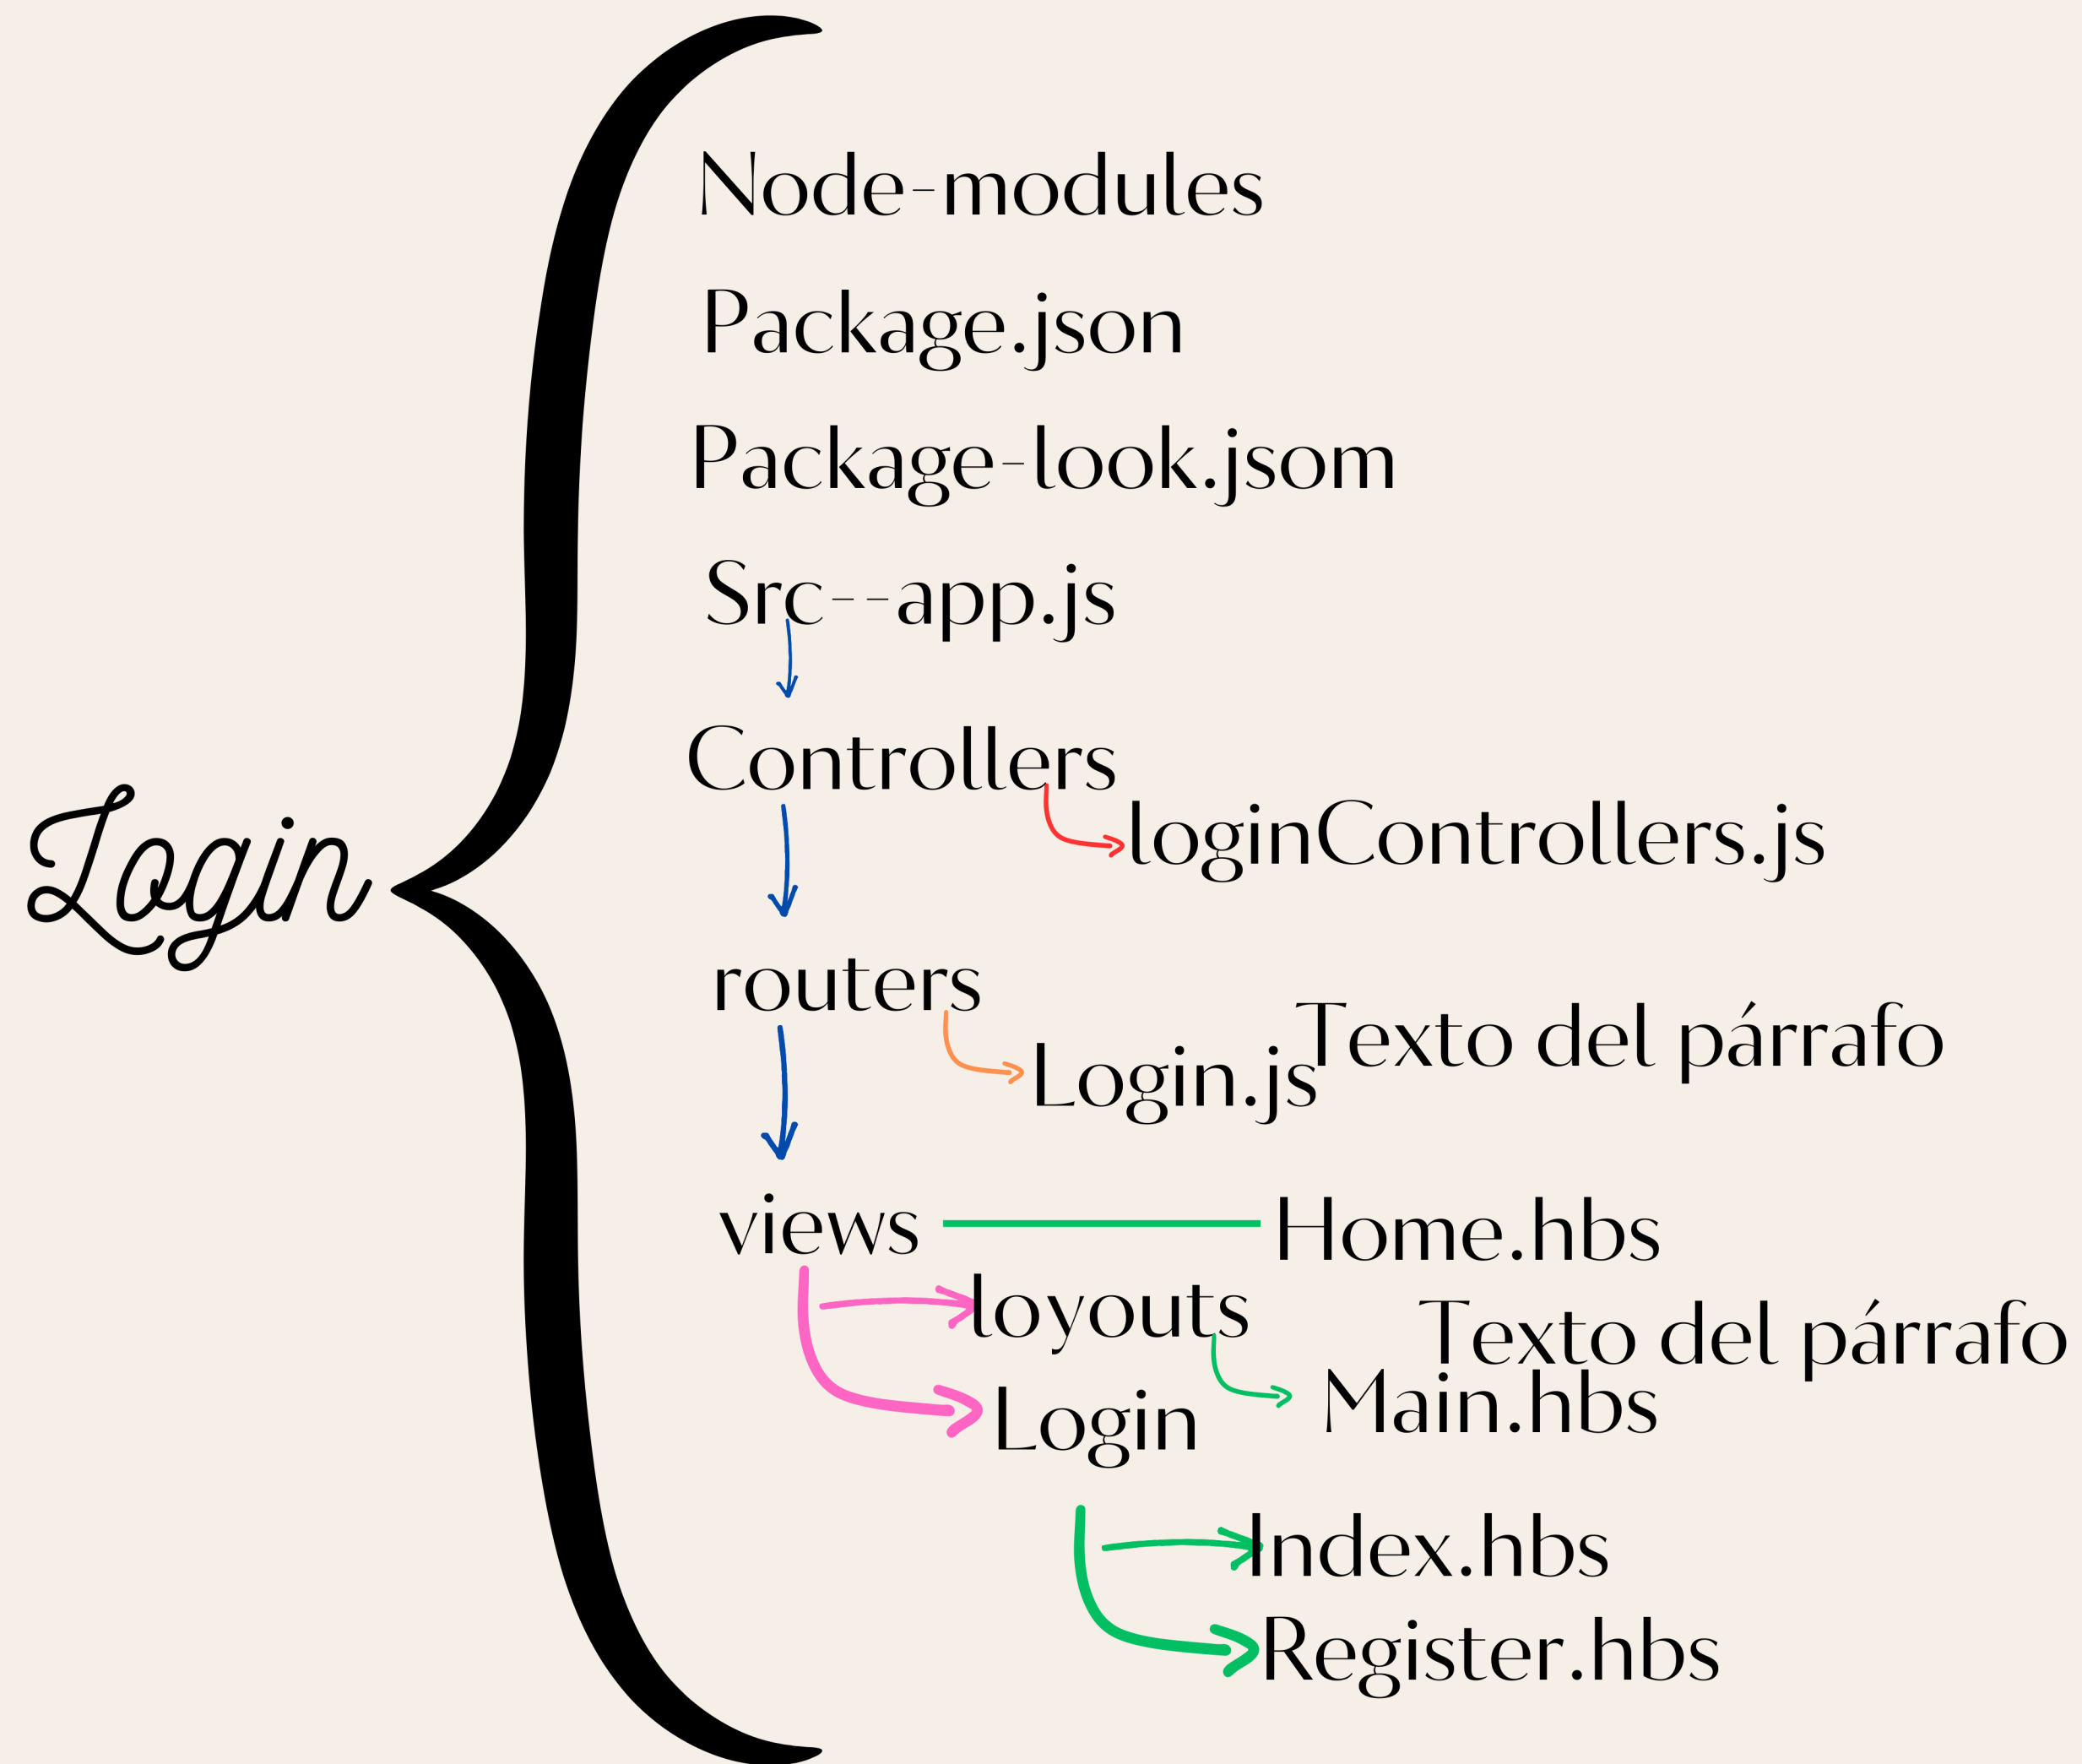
Login

Node-modules

Package.json

Package-look.jsom

Src--app.js

Controllers

loginControllers.js

routers

Login.js

Texto del párrafo

views

Home.hbs

loyouts

Texto del párrafo

Main.hbs

Login

Index.hbs

Register.hbs